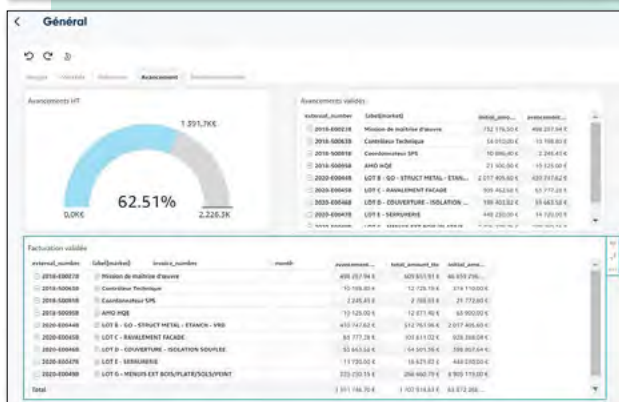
Général

Avancement

Avancements HT

1 391,7K€

62.51%

0,0K€

2 226,3K

Avancements validés

| external_number | label(market) | initial_amo... | avancement... |
|---|---|---|---|
| 2018-E00278 | Mission de maîtrise d'œuvre | 752 176,50 € | 408 257,94 € |
| 2018-S00638 | Contrôleur Technique | 14 010,00 € | 10 108,80 € |
| 2018-S00918 | Coordonnateur SPS | 10 006,40 € | 2 245,45 € |
| 2018-S00958 | AMO HQE | 21 500,00 € | 15 125,00 € |
| 2020-E00448 | LOT B - GO - STRUCT METAL - ETAN... | 2 217 405,60 € | 433 747,62 € |
| 2020-E00458 | LOT C - RAVALEMENT FACADE | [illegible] | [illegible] |
| 2020-E00468 | LOT D - COUVERTURE - ISOLATION ... | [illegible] | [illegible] |
| 2020-E00478 | LOT E - SERRURERIE | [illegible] | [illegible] |

Facturation validée

| external_number | label(market) | invoice_number | month | avancement... | total_amount_ttc | initial_amo... |
|---|---|---|---|---|---|---|
| 2018-E00278 | Mission de maîtrise d'œuvre | | | 408 257,94 € | 409 651,91 € | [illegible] |
| 2018-S00638 | Contrôleur Technique | | | 10 108,80 € | 12 126,19 € | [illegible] |
| 2018-S00918 | Coordonnateur SPS | | | 2 245,45 € | 2 700,33 € | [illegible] |
| 2018-S00958 | AMO HQE | | | 15 125,00 € | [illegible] | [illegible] |
| 2020-E00448 | LOT B - GO - STRUCT METAL - ETANCH - VRD | | | 433 747,62 € | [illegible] | 2 017 405,60 € |
| 2020-E00458 | LOT C - RAVALEMENT FACADE | | | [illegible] | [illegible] | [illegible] |
| 2020-E00468 | LOT D - COUVERTURE - ISOLATION SOUFLEE | | | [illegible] | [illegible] | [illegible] |
| 2020-E00478 | LOT E - SERRURERIE | | | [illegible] | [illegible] | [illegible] |
| 2020-E00488 | LOT G - MENUIS EXT BOIS/PLATR/SOLS/PEINT | | | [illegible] | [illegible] | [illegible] |
| Total | | | | 1 391 766,70 € | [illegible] | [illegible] |